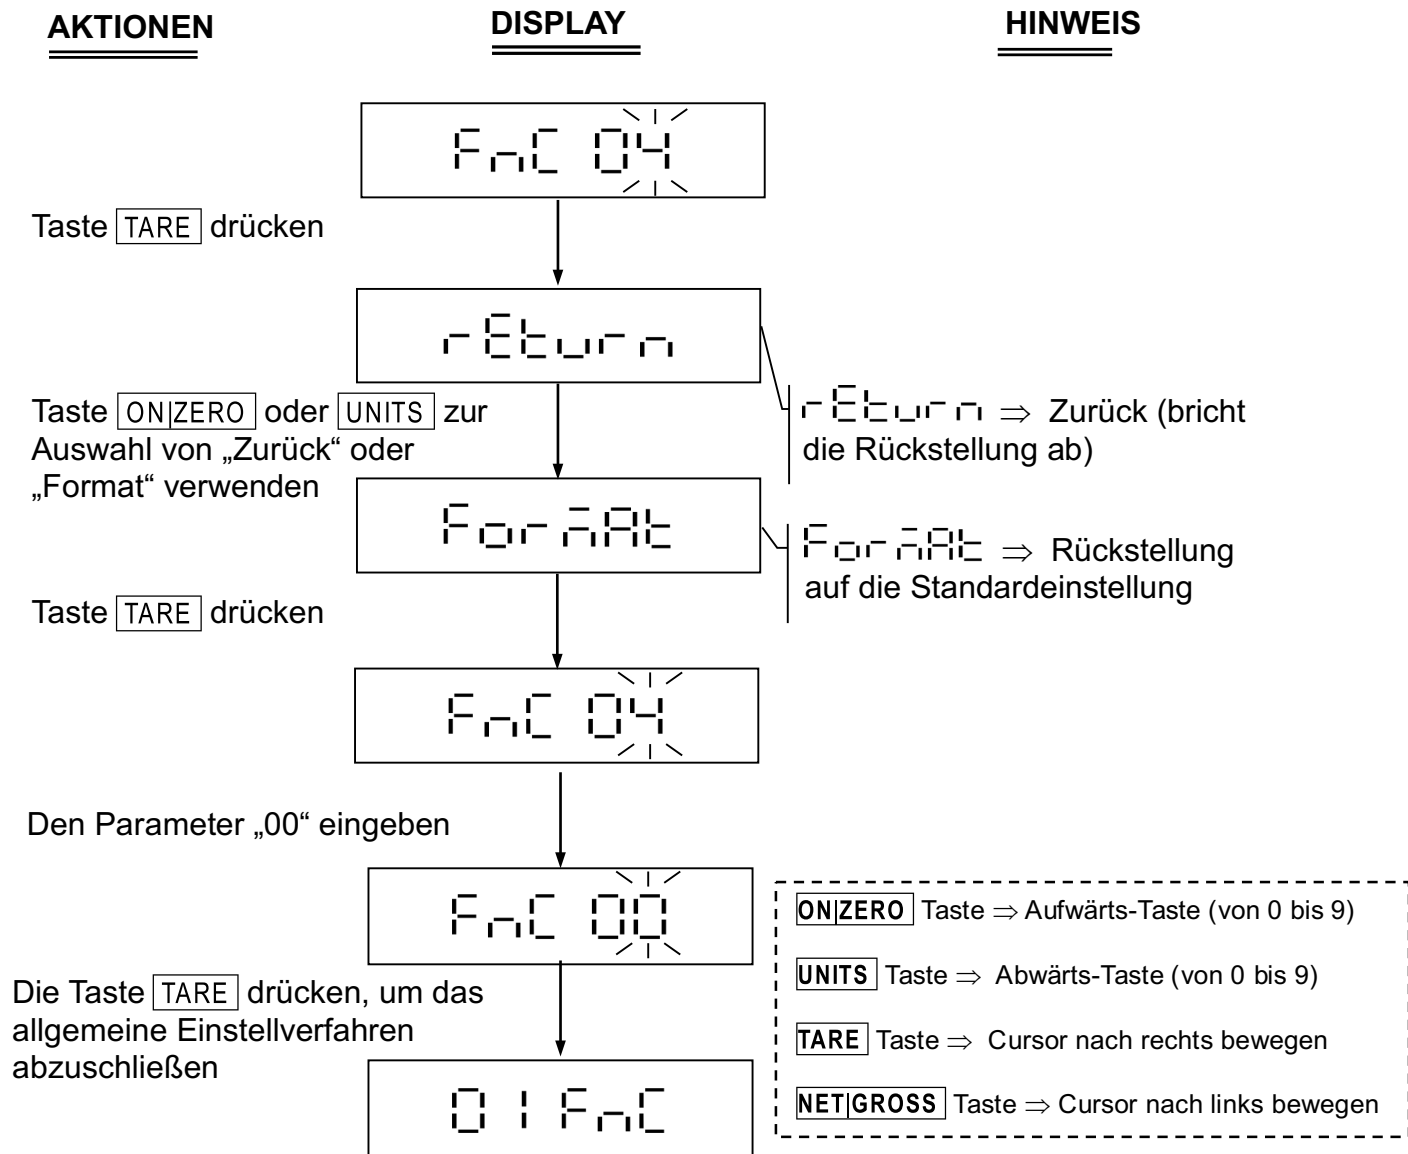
AKTIONEN

DISPLAY

HINWEIS

FnC 04

Taste TARE drücken

rEturn

Taste ON|ZERO oder UNITS zur Auswahl von „Zurück“ oder „Format“ verwenden

rEturn $\Rightarrow$ Zurück (bricht die Rückstellung ab)

ForMAt

ForMAt $\Rightarrow$ Rückstellung auf die Standardeinstellung

Taste TARE drücken

FnC 04

Den Parameter „00“ eingeben

FnC 00

ON|ZERO Taste $\Rightarrow$ Aufwärts-Taste (von 0 bis 9)

UNITS Taste $\Rightarrow$ Abwärts-Taste (von 0 bis 9)

TARE Taste $\Rightarrow$ Cursor nach rechts bewegen

NET|GROSS Taste $\Rightarrow$ Cursor nach links bewegen

Die Taste TARE drücken, um das allgemeine Einstellverfahren abzuschließen

01 FnC